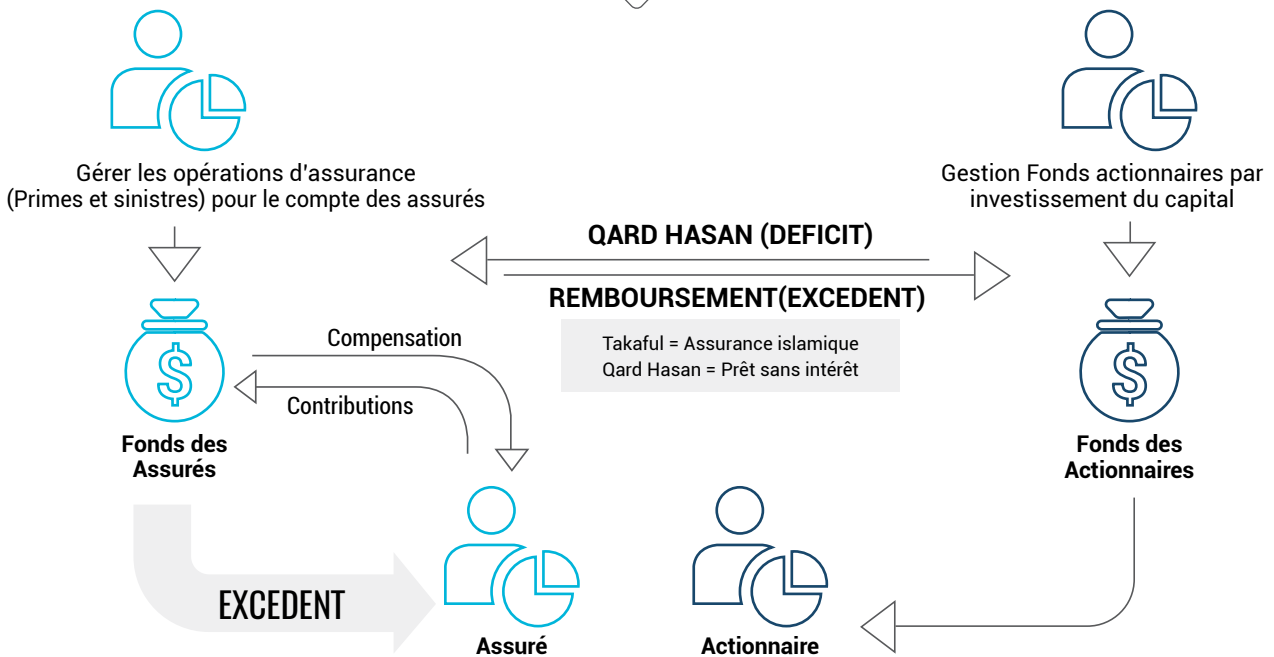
Gérer les opérations d'assurance (Primes et sinistres) pour le compte des assurés

Gestion Fonds actionnaires par investissement du capital

QARD HASAN (DEFICIT)

REMBOURSEMENT(EXCEDENT)

Takaful = Assurance islamique
Qard Hasan = Prêt sans intérêt

Compensation

Contributions

$

Fonds des Assurés

$

Fonds des Actionnaires

EXCEDENT

Assuré

Actionnaire